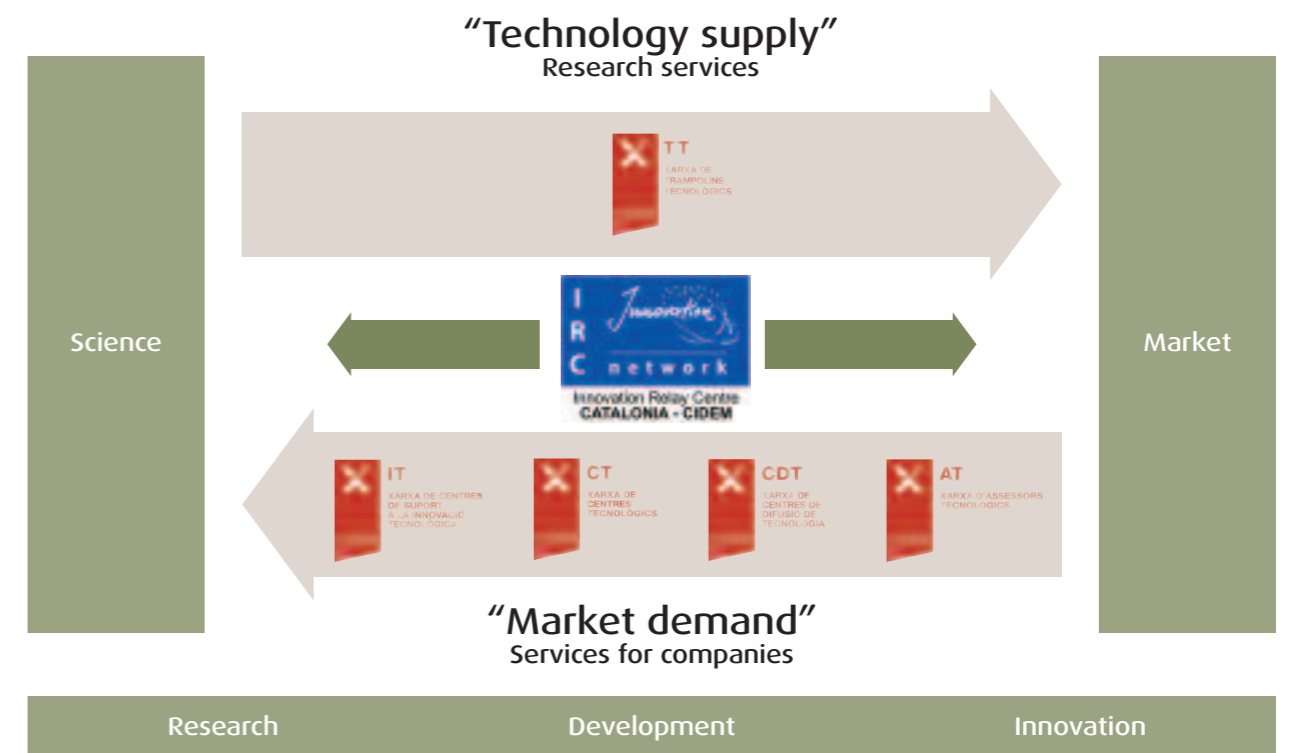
"Technology supply"
Research services

Science

Market

TT
XARXA DE TRAMPOLINS TECNOLÒGICS

I R C
Innovation
network
Innovation Relay Centre
CATALONIA - CIDEM

IT
XARXA DE CENTRES DE SUPORT A LA INNOVACIÓ TECNOLÒGICA

CT
XARXA DE CENTRES TECNOLÒGICS

CDT
XARXA DE CENTRES DE DIFUSIÓ DE TECNOLOGIA

AT
XARXA D'ASSESSORS TECNOLÒGICS

"Market demand"
Services for companies

Research
Development
Innovation